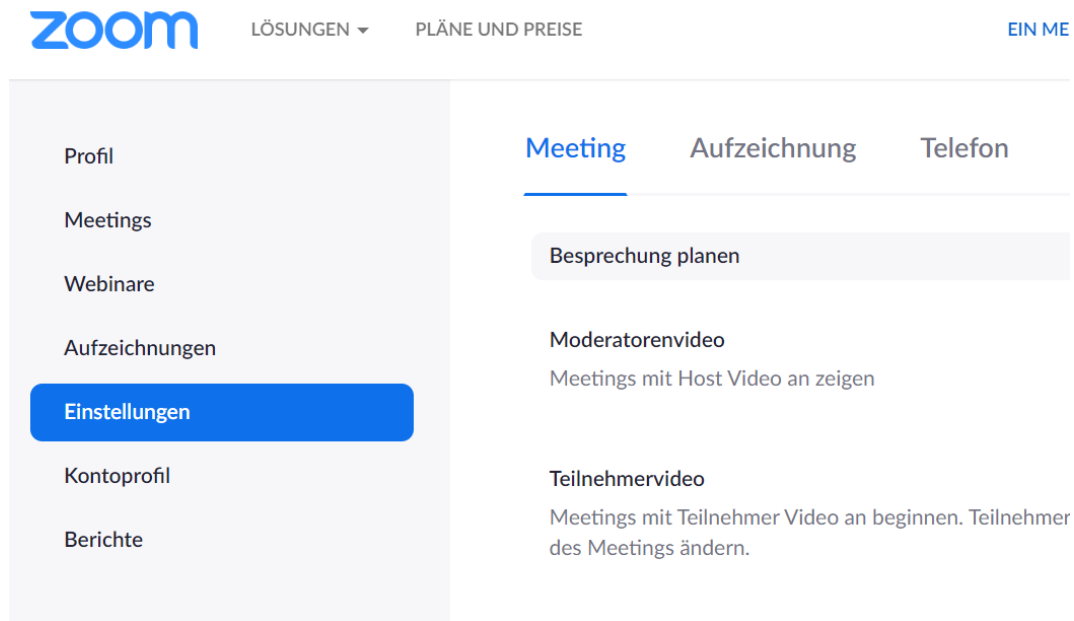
zoom LÖSUNGEN PLÄNE UND PREISE EIN ME

Profil
Meetings
Webinare
Aufzeichnungen
Einstellungen
Kontoprofil
Berichte

Meeting Aufzeichnung Telefon

Besprechung planen

Moderatorenvideo
Meetings mit Host Video an zeigen

Teilnehmervideo
Meetings mit Teilnehmer Video an beginnen. Teilnehmer
des Meetings ändern.